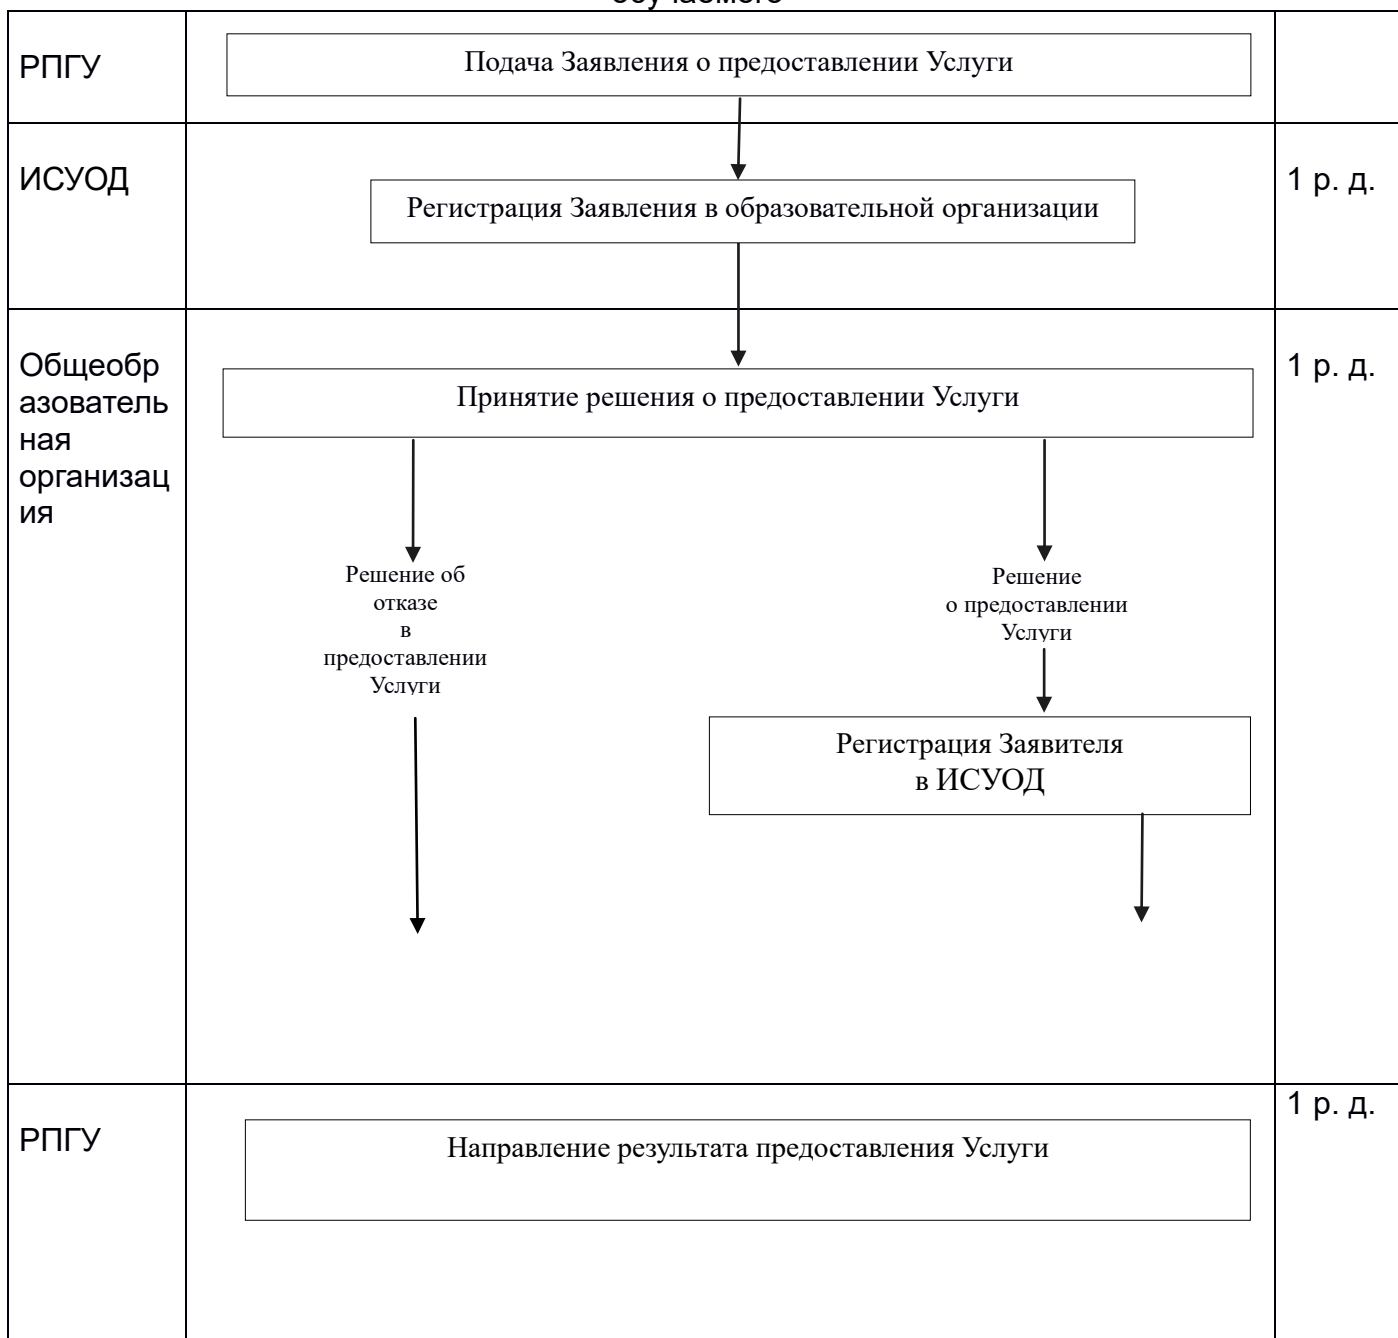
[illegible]

| | | |
|---|---|---|
| РПГУ | Подача Заявления о предоставлении Услуги | |
| ИСУОД | Регистрация Заявления в образовательной организации | 1 р. д. |
| Общеобразовательная организация | Принятие решения о предоставлении Услуги<br>Решение об отказе в предоставлении Услуги<br>Решение о предоставлении Услуги<br>Регистрация Заявителя в ИСУОД | 1 р. д. |
| РПГУ | Направление результата предоставления Услуги | 1 р. д. |